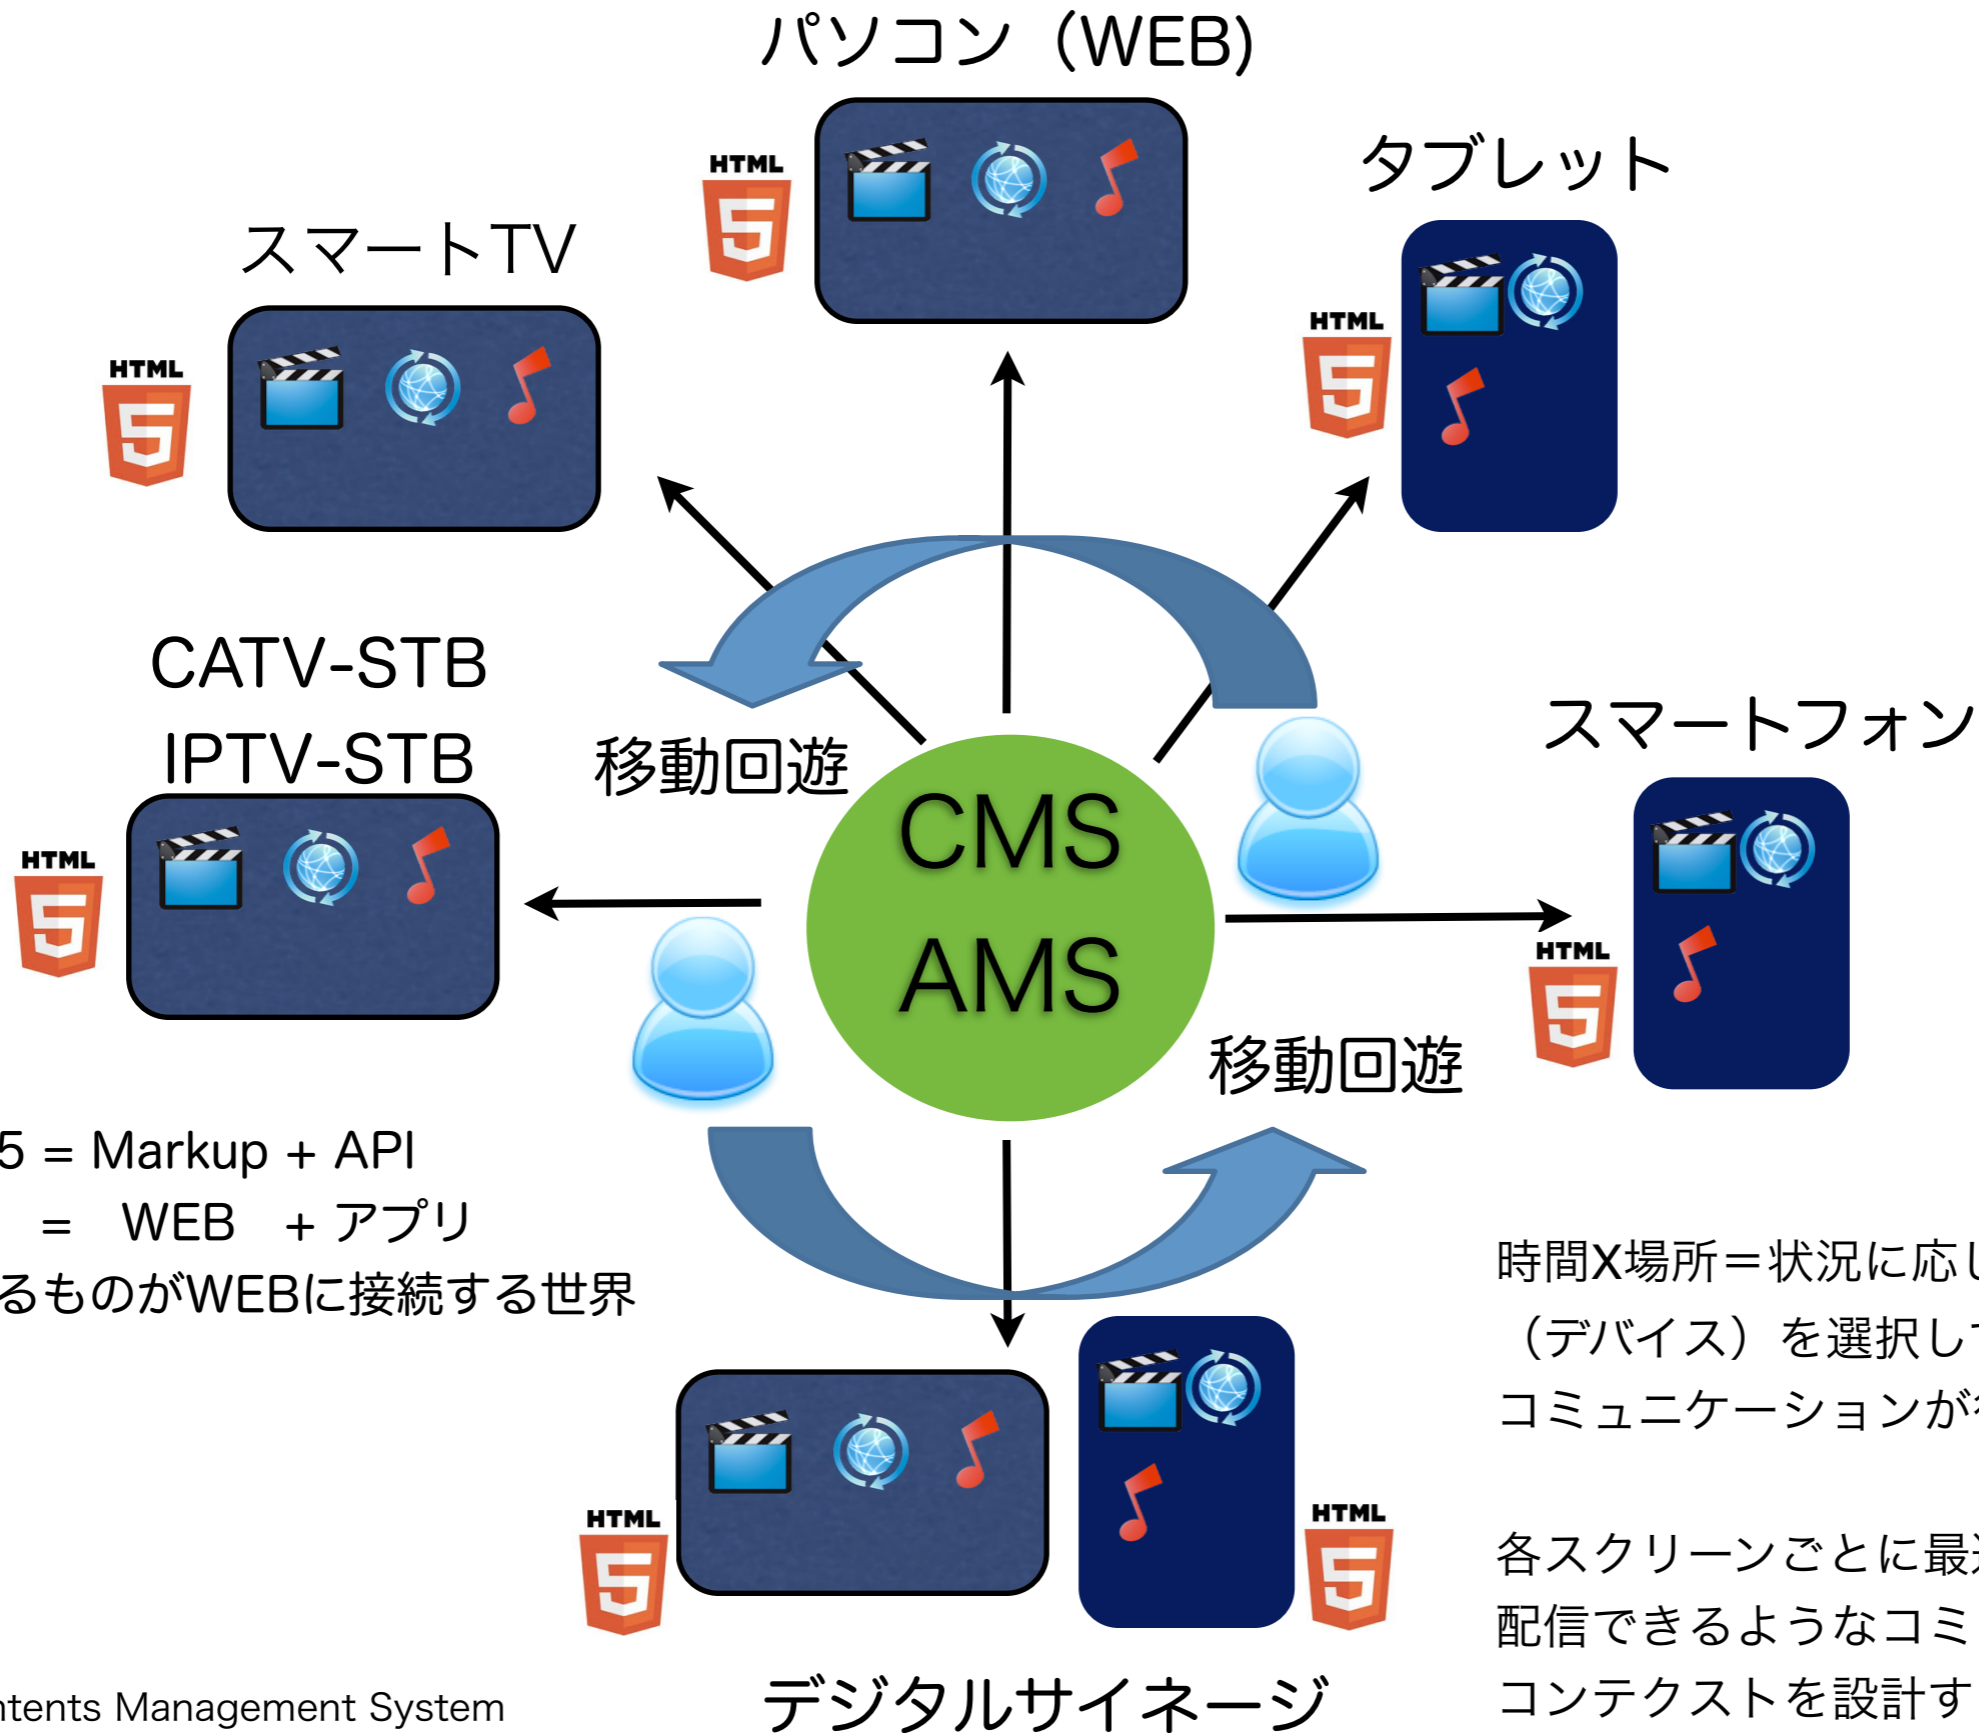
パソコン（WEB）

HTML 5

タブレット

HTML 5

スマートTV

HTML 5

HTML 5

CATV-STB
IPTV-STB

移動回遊

HTML 5

CMS
AMS

スマートフォン

HTML 5

移動回遊

5 = Markup + API
= WEB + アプリ
るものがWEBに接続する世界

時間X場所＝状況に応し
（デバイス）を選択し
コミュニケーションが

各スクリーンごとに最
配信できるようなコミ
コンテクストを設計す

HTML 5

HTML 5

ntents Management System

デジタルサイネージ